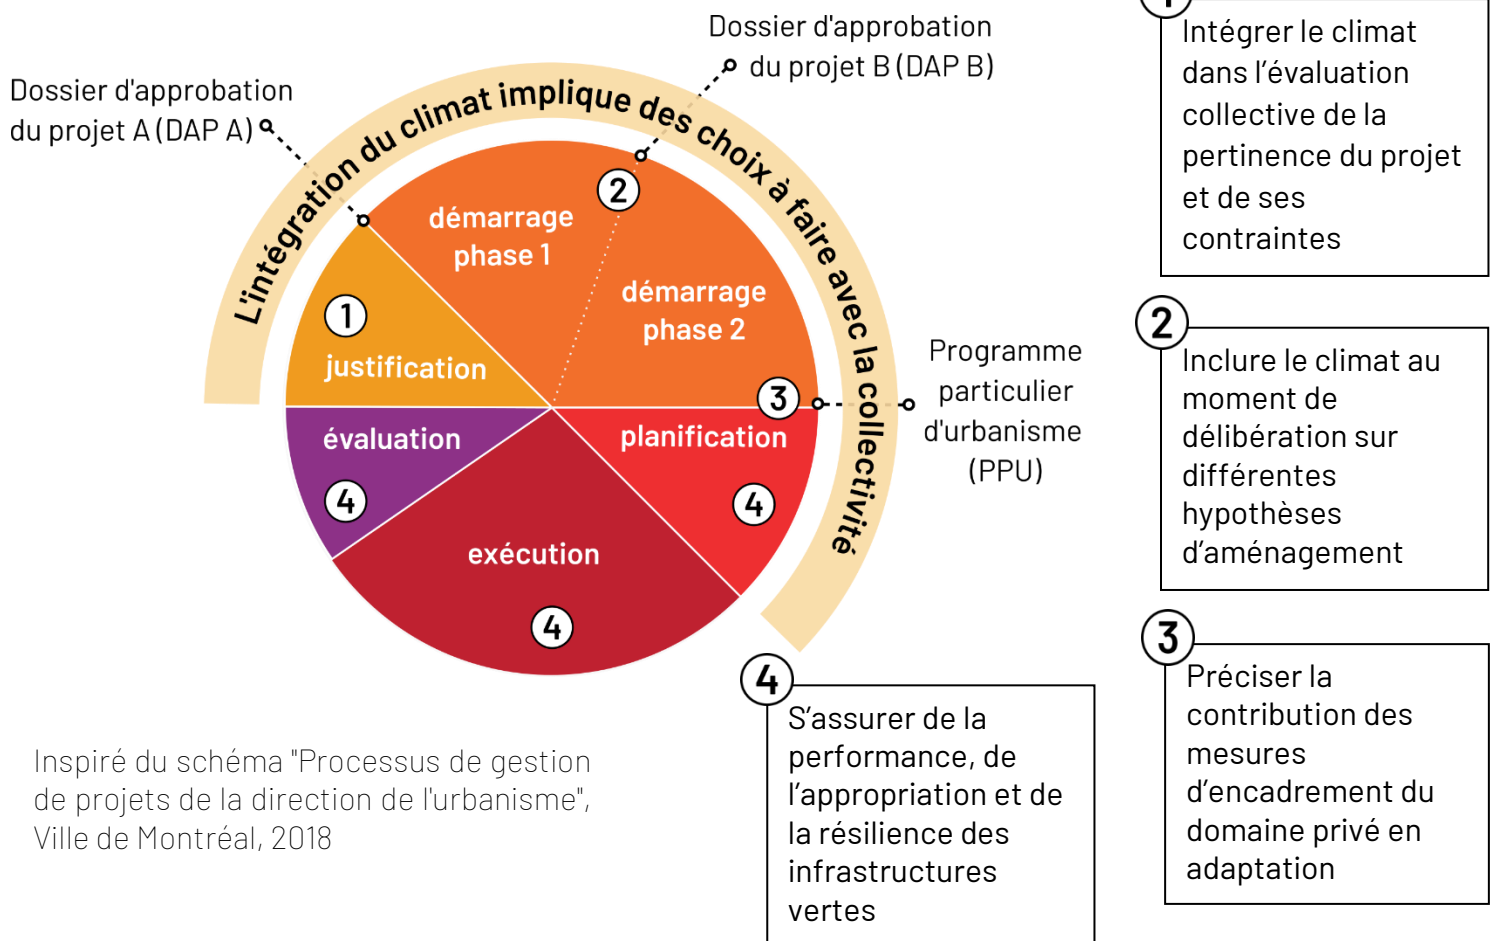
Dossier d'approbation du projet B (DAP B)

Dossier d'approbation du projet A (DAP A)

L'intégration du climat implique des choix à faire avec la collectivité

démarrage phase 1

2

démarrage phase 2

1

justification

3

Programme particulier d'urbanisme (PPU)

évaluation

planification

4

4

exécution

4

Inspiré du schéma "Processus de gestion de projets de la direction de l'urbanisme", Ville de Montréal, 2018

1

Intégrer le climat dans l’évaluation collective de la pertinence du projet et de ses contraintes

2

Inclure le climat au moment de délibération sur différentes hypothèses d’aménagement

3

Préciser la contribution des mesures d’encadrement du domaine privé en adaptation

4

S’assurer de la performance, de l’appropriation et de la résilience des infrastructures vertes